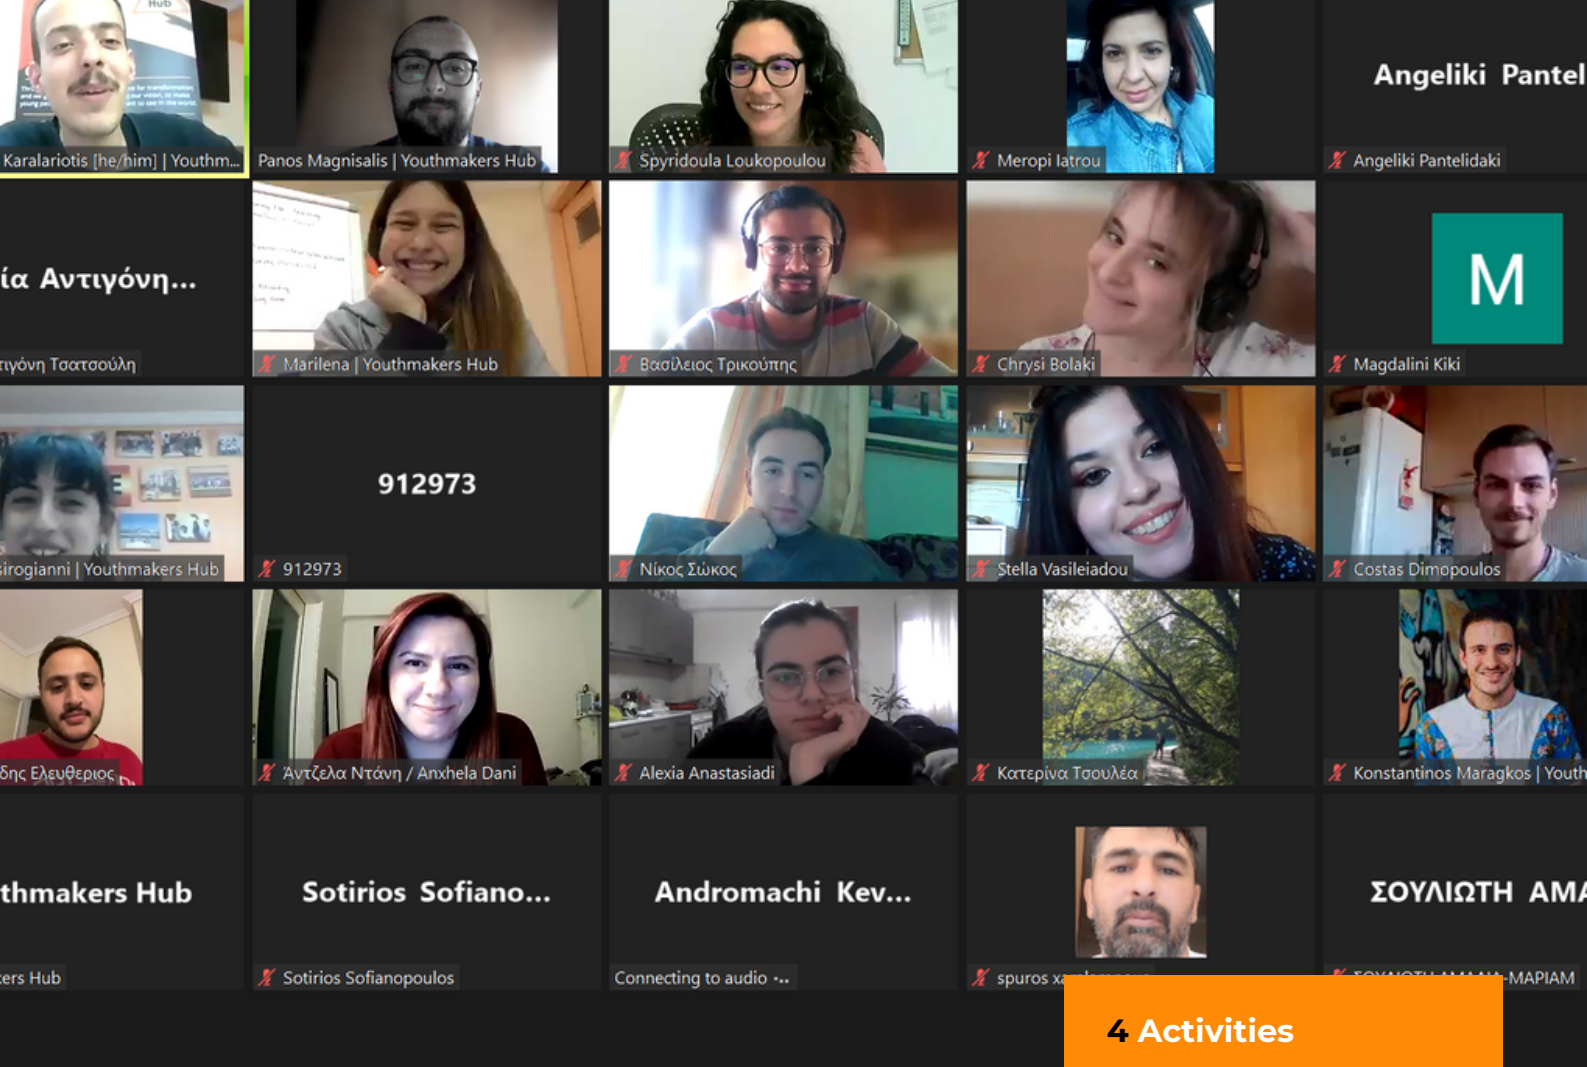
Karalariotis [he/him] | Youthm...

Panos Magnisalis | Youthmakers Hub

Spyridoula Loukopoulou

Meropi Iatrou

Angeliki Pantel

Angeliki Pantelidaki

ία Αντιγόνη...

ιγόνη Τσατσούλη

Marilena | Youthmakers Hub

Βασίλειος Τρικούπης

Chrysi Bolaki

M

Magdalini Kiki

irogianni | Youthmakers Hub

912973

912973

Νίκος Σώκος

Stella Vasileiadou

Costas Dimopoulos

δης Ελευθεριος

Άντζελα Ντάνη / Anxhela Dani

Alexia Anastasiadi

Κατερίνα Τσουλέα

Konstantinos Maragkos | Youth

thmakers Hub

ers Hub

Sotirios Sofiano...

Sotirios Sofianopoulos

Andromachi Kev...

Connecting to audio

spuros x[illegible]

ΣΟΥΛΙΩΤΗ ΑΜΑ

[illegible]-ΜΑΡΙΑΜ

4 Activities